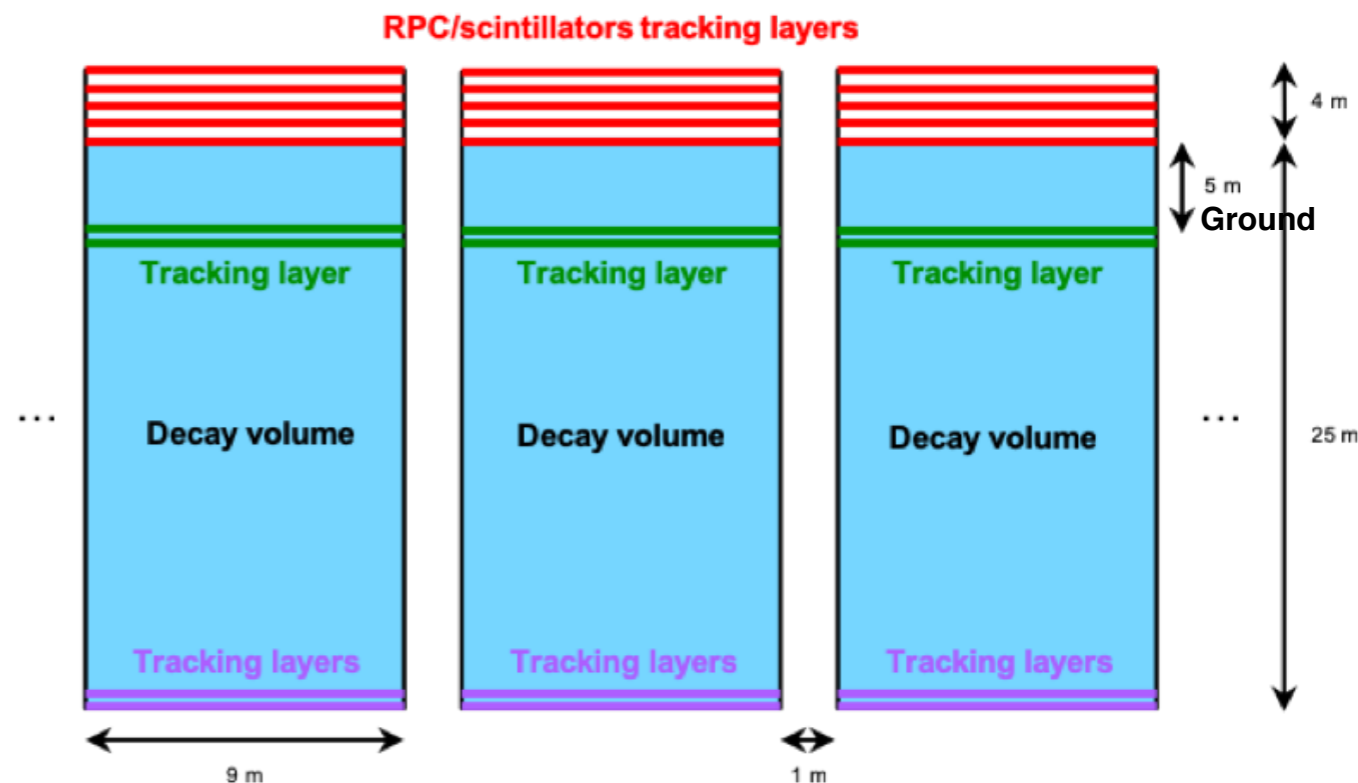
RPC/scintillators tracking layers

4 m

5 m

Ground

Tracking layer

Tracking layer

Tracking layer

...

Decay volume

Decay volume

Decay volume

...

25 m

Tracking layers

Tracking layers

Tracking layers

9 m

1 m